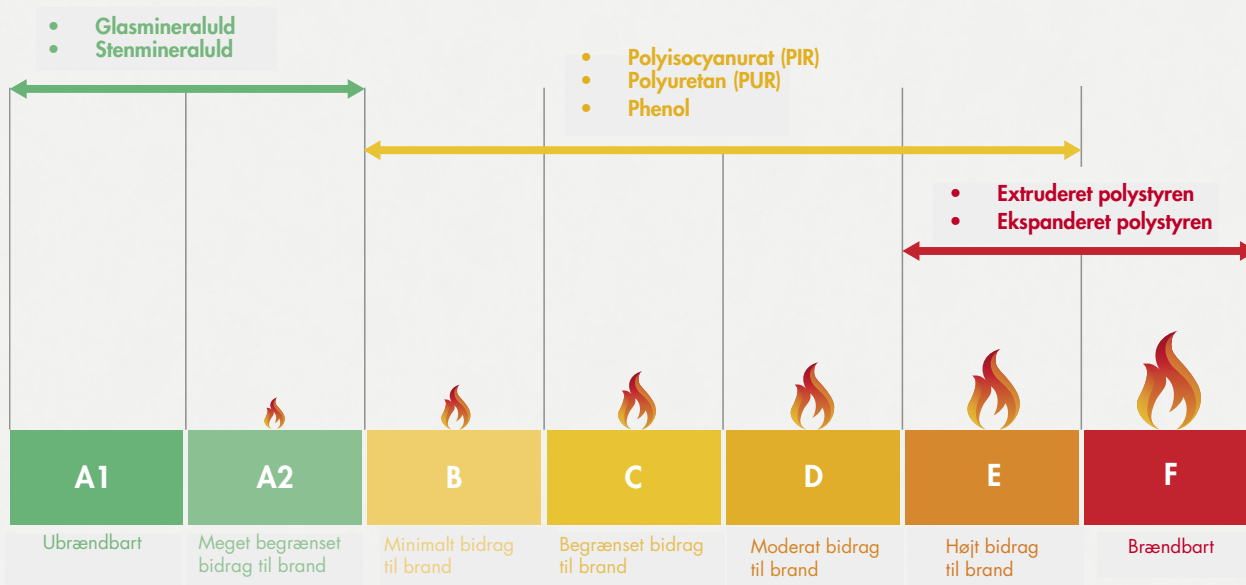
• Glasmineraluld
• Stenmineraluld

• Polyisocyanurat (PIR)
• Polyuretan (PUR)
• Phenol

• Extruderet polystyren
• Ekspanderet polystyren

A1
A2
B
C
D
E
F

Ubrændbart
Meget begrænset bidrag til brand
Minimalt bidrag til brand
Begrænset bidrag til brand
Moderat bidrag til brand
Højt bidrag til brand
Brændbart